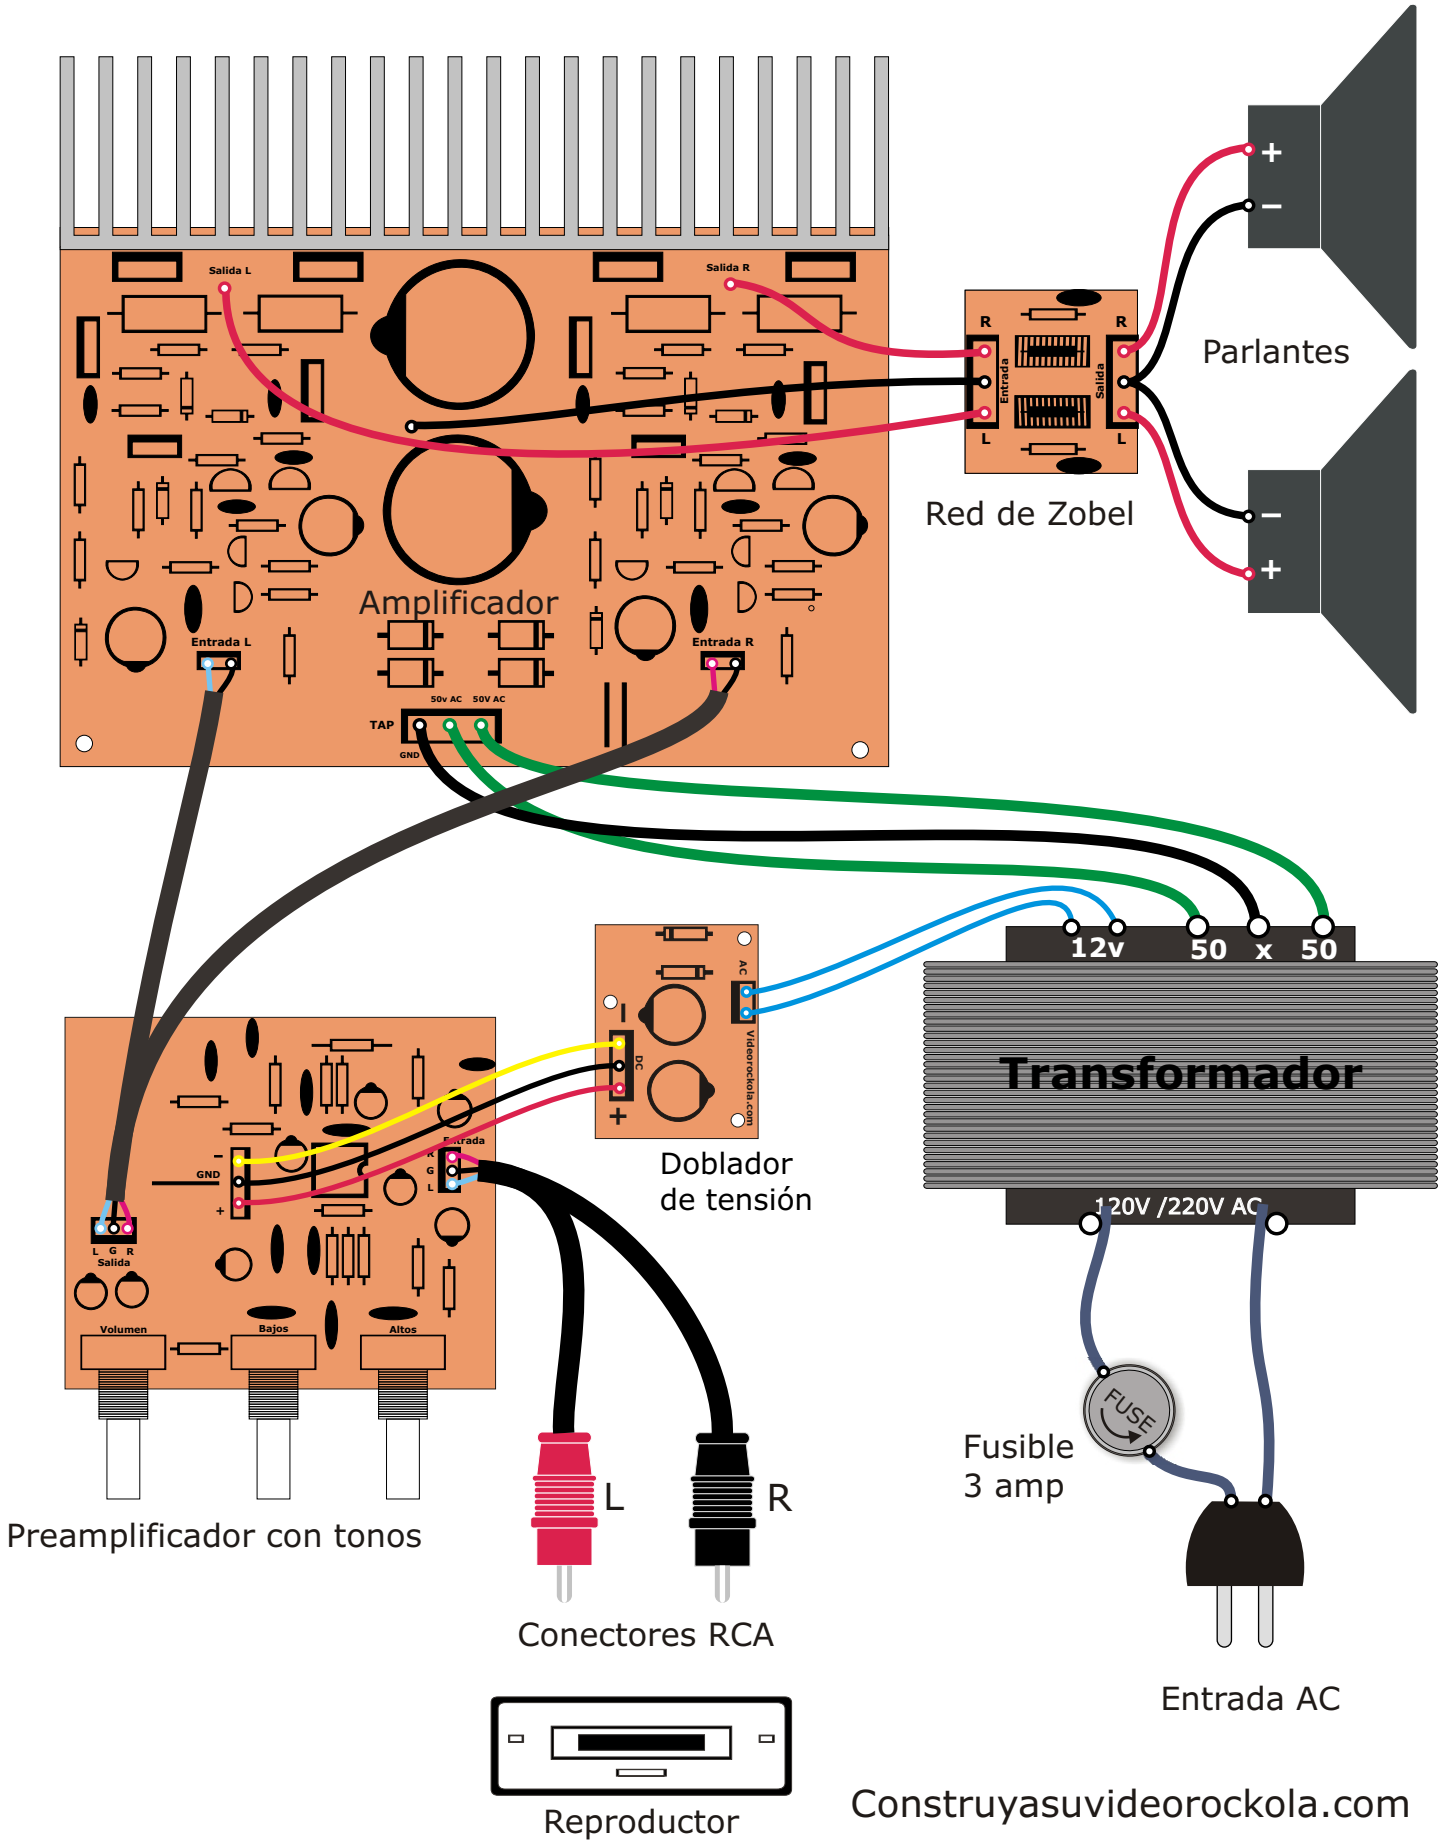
Salida L

Salida R

Amplificador

Entrada L

Entrada R

50v AC

50V AC

TAP

GND

R

R

Entrada

Salida

L

L

Red de Zobel

+

−

Parlantes

−

+

12v

50

x

50

Transformador

120V /220V AC

AC

−

DC

+

Videorockola.com

Doblador de tensión

GND

Entrada

R

G

L

−

+

L G R

Salida

Volumen

Bajos

Altos

Preamplificador con tonos

L

R

Conectores RCA

FUSE

Fusible 3 amp

Entrada AC

Reproductor

Construyasuvideorockola.com